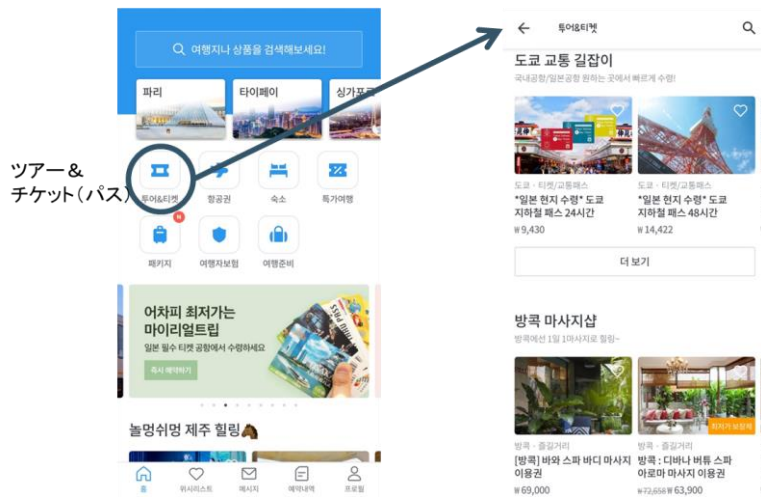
여행지나 상품을 검색해보세요!

파리
타이페이
싱가포

ツアー＆
チケット（パス）

투어&티켓
항공권
숙소
특가여행
N
패키지
여행자보험
여행준비

어차피 최저가는
마이리얼트립
일본 필수 티켓 공항에서 수령하세요
즉시 예약하기

놀멍쉬멍 제주 힐링

홈
위시리스트
메시지
예약내역
프로필

←
투어&티켓

도쿄 교통 길잡이
국내공항/일본공항 원하는 곳에서 빠르게 수령!

도쿄 · 티켓/교통패스
*일본 현지 수령* 도쿄 지하철 패스 24시간
₩9,430

도쿄 · 티켓/교통패스
*일본 현지 수령* 도쿄 지하철 패스 48시간
₩14,422

더 보기

방콕 마사지샵
방콕에선 1일 1마사지로 힐링~

방콕 · 즐길거리
[방콕] 바와 스파 바디 마사지 이용권
₩69,000

최저가 보장제
방콕 · 즐길거리
방콕 : 디바나 버튜 스파 아로마 마사지 이용권
₩72,658 ₩63,900